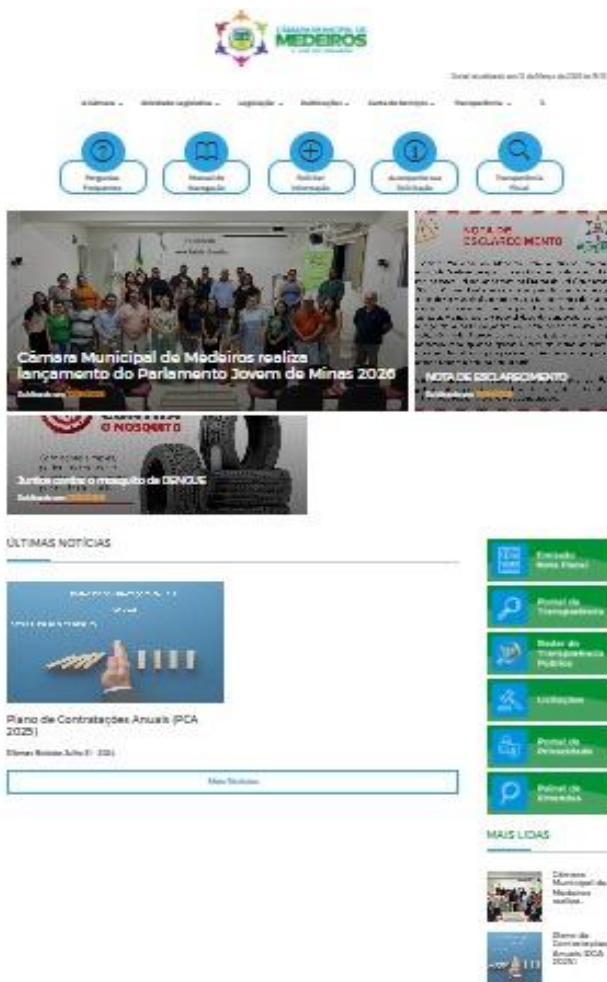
CÂMARA MUNICIPAL DE MEDEIROS

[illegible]

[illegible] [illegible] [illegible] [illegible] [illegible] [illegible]

Perguntas Frequentes

Manual de Navegação

Solicitar Informação

Acompanhar sua Solicitação

Transparência Fiscal

Câmara Municipal de Medeiros realiza lançamento do Parlamento Jovem de Minas 2026

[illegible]

NOTA DE ESCLARECIMENTO

NOTA DE ESCLARECIMENTO

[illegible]

O MOSQUITO

Juntos contra o mosquito da DENGUE

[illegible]

ÚLTIMAS NOTÍCIAS

Plano de Contratações Anuais (PCA 2025)

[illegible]

Mais Notícias

Emissão Nota Fiscal

Portal da Transparência

Radar da Transparência Pública

Licitações

Portal da Privacidade

Painel de Emendas

MAIS LIDAS

Câmara Municipal de Medeiros realiza...

Plano de Contratações Anuais (PCA 2025)